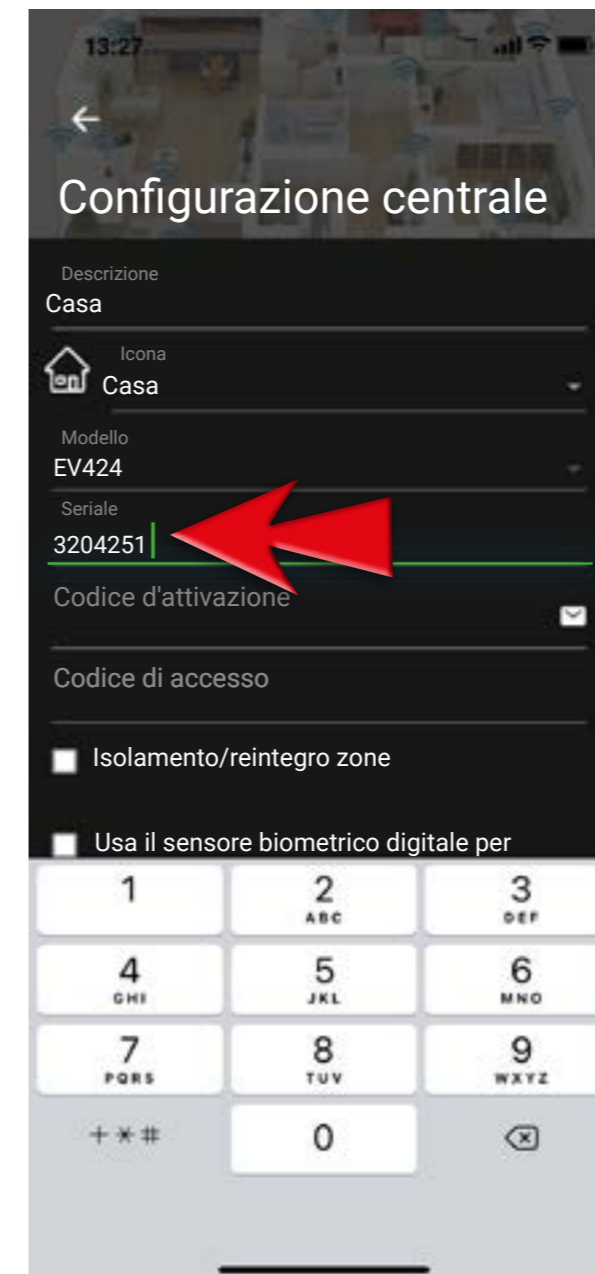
13:27

Configurazione centrale

Descrizione
Casa

Icona
Casa

Modello
EV424

Seriale
3204251

Codice d'attivazione

Codice di accesso

Isolamento/reintegro zone

Usa il sensore biometrico digitale per

1
2 ABC
3 DEF
4 GHI
5 JKL
6 MNO
7 PQRS
8 TUV
9 WXYZ
+*#
0